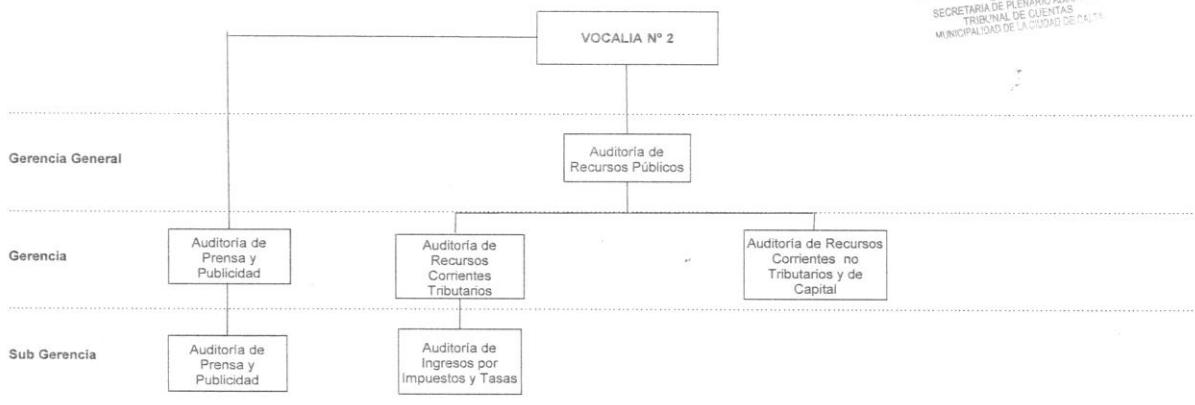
SECRETARIA DE PLENARIO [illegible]
TRIBUNAL DE CUENTAS
MUNICIPALIDAD DE LA CIUDAD DE SALTA

VOCALIA Nº 2

Gerencia General

Auditoría de Recursos Públicos

Gerencia

Auditoría de Prensa y Publicidad

Auditoría de Recursos Corrientes Tributarios

Auditoría de Recursos Corrientes no Tributarios y de Capital

Sub Gerencia

Auditoría de Prensa y Publicidad

Auditoría de Ingresos por Impuestos y Tasas